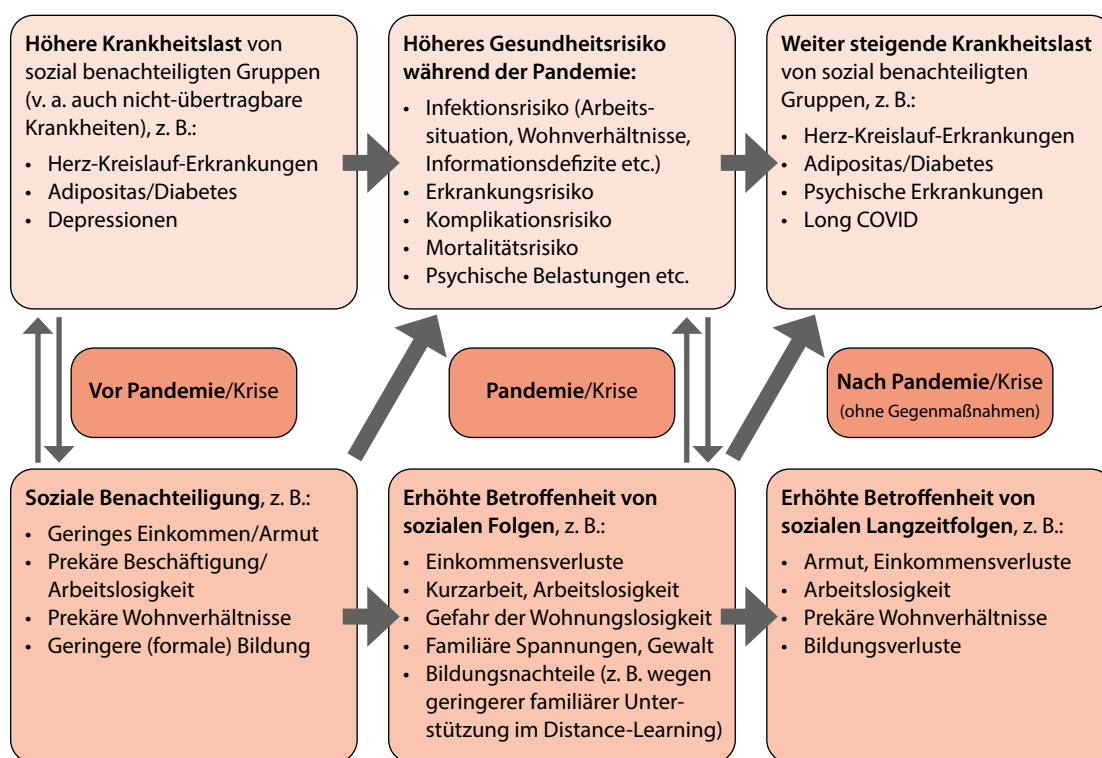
**Höhere Krankheitslast** von sozial benachteiligten Gruppen (v. a. auch nicht-übertragbare Krankheiten), z. B.:
- Herz-Kreislauf-Erkrankungen
- Adipositas/Diabetes
- Depressionen

**Höheres Gesundheitsrisiko während der Pandemie:**
- Infektionsrisiko (Arbeitssituation, Wohnverhältnisse, Informationsdefizite etc.)
- Erkrankungsrisiko
- Komplikationsrisiko
- Mortalitätsrisiko
- Psychische Belastungen etc.

**Weiter steigende Krankheitslast** von sozial benachteiligten Gruppen, z. B.:
- Herz-Kreislauf-Erkrankungen
- Adipositas/Diabetes
- Psychische Erkrankungen
- Long COVID

**Vor Pandemie**/Krise

**Pandemie**/Krise

**Nach Pandemie**/Krise
(ohne Gegenmaßnahmen)

**Soziale Benachteiligung**, z. B.:
- Geringes Einkommen/Armut
- Prekäre Beschäftigung/Arbeitslosigkeit
- Prekäre Wohnverhältnisse
- Geringere (formale) Bildung

**Erhöhte Betroffenheit von sozialen Folgen**, z. B.:
- Einkommensverluste
- Kurzarbeit, Arbeitslosigkeit
- Gefahr der Wohnungslosigkeit
- Familiäre Spannungen, Gewalt
- Bildungsnachteile (z. B. wegen geringerer familiärer Unterstützung im Distance-Learning)

**Erhöhte Betroffenheit von sozialen Langzeitfolgen**, z. B.:
- Armut, Einkommensverluste
- Arbeitslosigkeit
- Prekäre Wohnverhältnisse
- Bildungsverluste